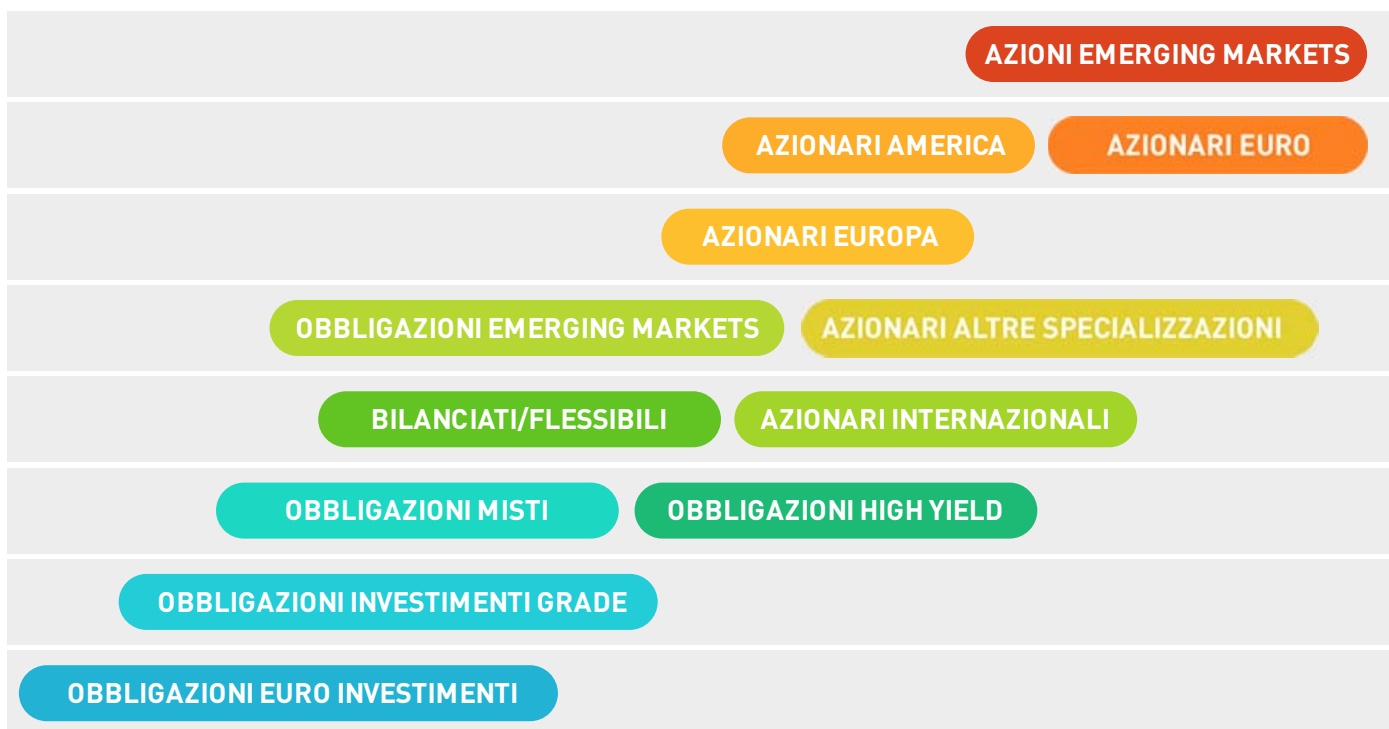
AZIONI EMERGING MARKETS

AZIONARI AMERICA

AZIONARI EURO

AZIONARI EUROPA

OBBLIGAZIONI EMERGING MARKETS

AZIONARI ALTRE SPECIALIZZAZIONI

BILANCIATI/FLESSIBILI

AZIONARI INTERNAZIONALI

OBBLIGAZIONI MISTI

OBBLIGAZIONI HIGH YIELD

OBBLIGAZIONI INVESTIMENTI GRADE

OBBLIGAZIONI EURO INVESTIMENTI